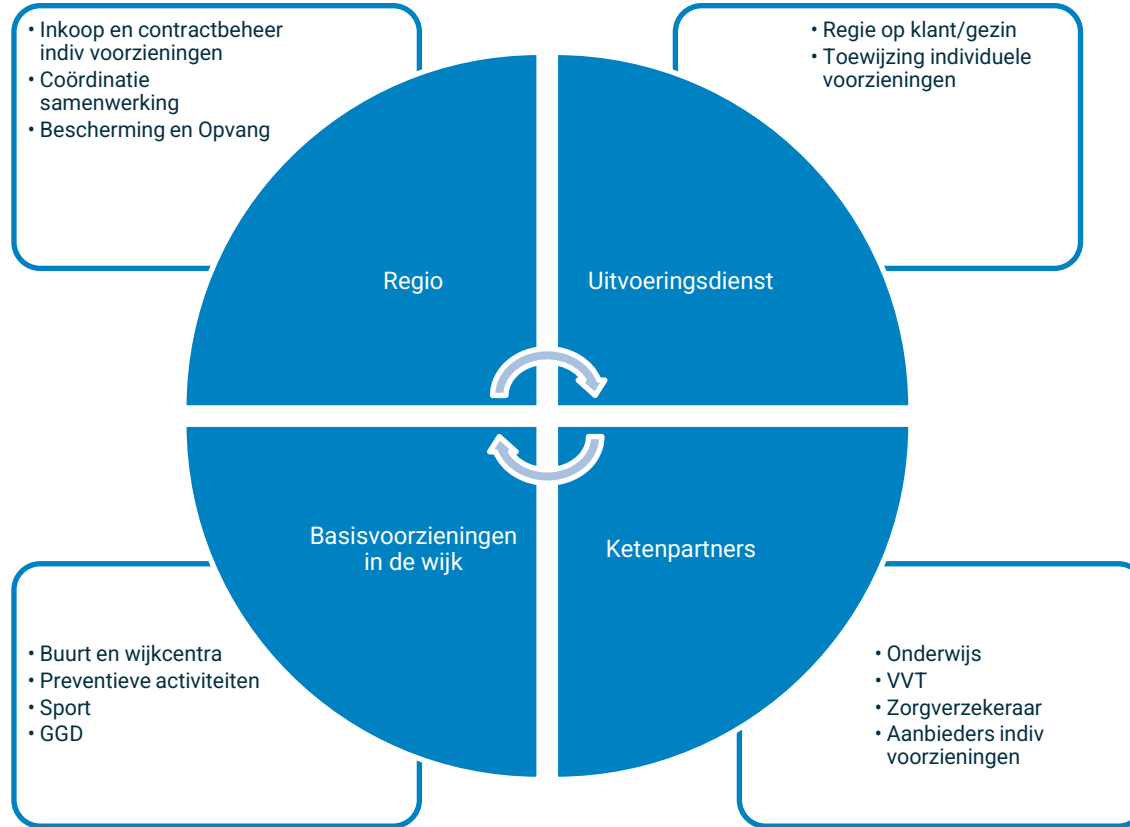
• Inkoop en contractbeheer indiv voorzieningen
• Coördinatie samenwerking
• Bescherming en Opvang

• Regie op klant/gezin
• Toewijzing individuele voorzieningen

Regio

Uitvoeringsdienst

Basisvoorzieningen in de wijk

Ketenpartners

• Buurt en wijkcentra
• Preventieve activiteiten
• Sport
• GGD

• Onderwijs
• VVT
• Zorgverzekeraar
• Aanbieders indiv voorzieningen